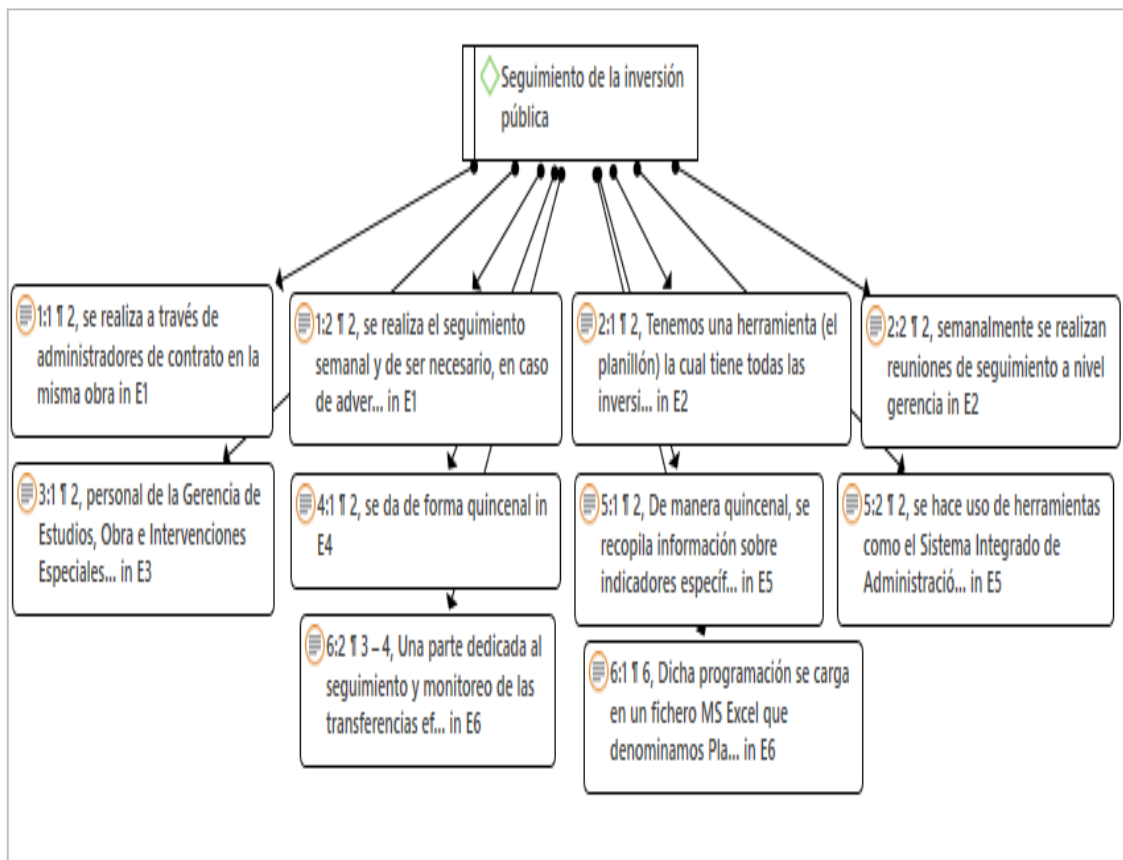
Seguimiento de la inversión pública

1:1 ¶ 2, se realiza a través de administradores de contrato en la misma obra in E1

1:2 ¶ 2, se realiza el seguimiento semanal y de ser necesario, en caso de adver... in E1

2:1 ¶ 2, Tenemos una herramienta (el planillón) la cual tiene todas las inversi... in E2

2:2 ¶ 2, semanalmente se realizan reuniones de seguimiento a nivel gerencia in E2

3:1 ¶ 2, personal de la Gerencia de Estudios, Obra e Intervenciones Especiales... in E3

4:1 ¶ 2, se da de forma quincenal in E4

5:1 ¶ 2, De manera quincenal, se recopila información sobre indicadores especif... in E5

5:2 ¶ 2, se hace uso de herramientas como el Sistema Integrado de Administració... in E5

6:2 ¶ 3 – 4, Una parte dedicada al seguimiento y monitoreo de las transferencias ef... in E6

6:1 ¶ 6, Dicha programación se carga en un fichero MS Excel que denominamos Pla... in E6